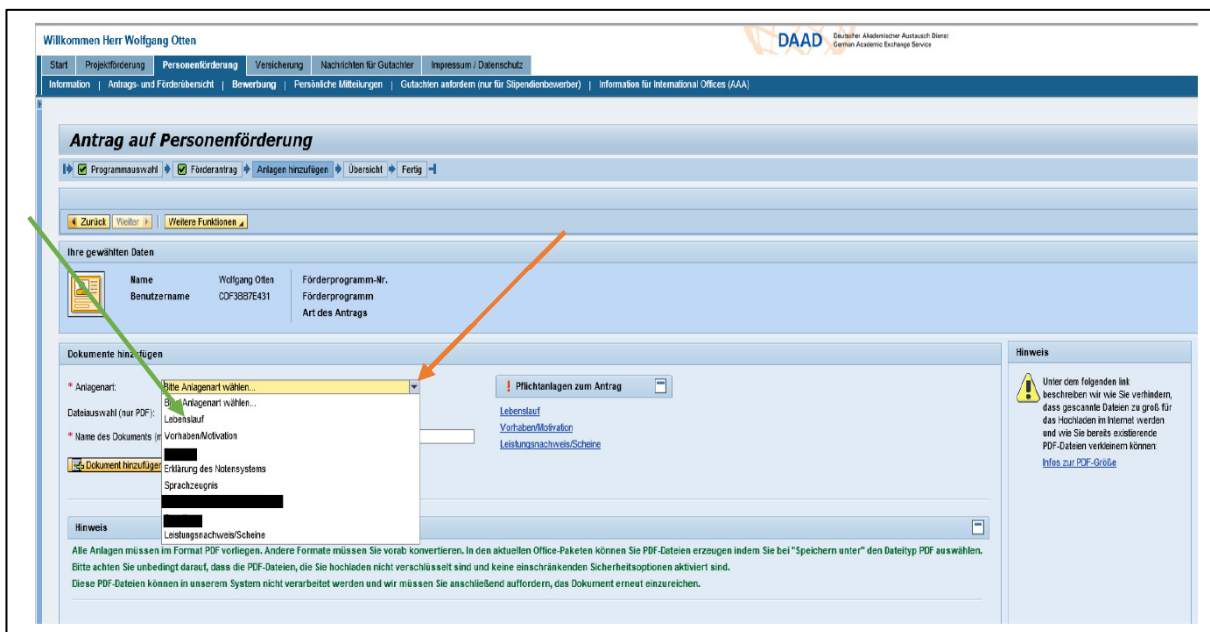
Willkommen Herr Wolfgang Otten

DAAD Deutscher Akademischer Austausch Dienst German Academic Exchange Service

Start | Projektförderung | Personenförderung | Versicherung | Nachrichten für Gutachter | Impressum / Datenschutz

Information | Antrags- und Förderübersicht | Bewerbung | Persönliche Mitteilungen | Gutachten anfordern (nur für Stipendienbewerber) | Information für International Offices (AAA)

Antrag auf Personenförderung

Programmauswahl | Förderantrag | Anlagen hinzufügen | Übersicht | Fertig

Zurück | Weiter | Weitere Funktionen

Ihre gewählten Daten

| Name | Wolfgang Otten | Förderprogramm-Nr. |
|---|---|---|
| Benutzername | CDF3887E431 | Förderprogramm |
| | | Art des Antrags |

Dokumente hinzufügen

* Anlageart: Bitte Anlageart wählen...

Dateiauswahl (nur PDF):

* Name des Dokuments (m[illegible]

Dokument hinzufügen

Bitte Anlageart wählen...
Lebenslauf
Vorhaben/Motivation
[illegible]
Erklärung des Notensystems
Sprachzeugnis
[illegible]
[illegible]
Leistungsnachweis/Scheine

Pflichtanlagen zum Antrag

Lebenslauf
Vorhaben/Motivation
Leistungsnachweis/Scheine

Hinweis

Unter dem folgenden link beschreiben wir wie Sie verhindern, dass gescannte Dateien zu groß für das Hochladen im Internet werden und wie Sie bereits existierende PDF-Dateien verkleinern können:
Infos zur PDF-Größe

Hinweis

Alle Anlagen müssen im Format PDF vorliegen. Andere Formate müssen Sie vorab konvertieren. In den aktuellen Office-Paketen können Sie PDF-Dateien erzeugen indem Sie bei "Speichern unter" den Dateityp PDF auswählen.
Bitte achten Sie unbedingt darauf, dass die PDF-Dateien, die Sie hochladen nicht verschlüsselt sind und keine einschränkenden Sicherheitsoptionen aktiviert sind.
Diese PDF-Dateien können in unserem System nicht verarbeitet werden und wir müssen Sie anschließend auffordern, das Dokument erneut einzureichen.